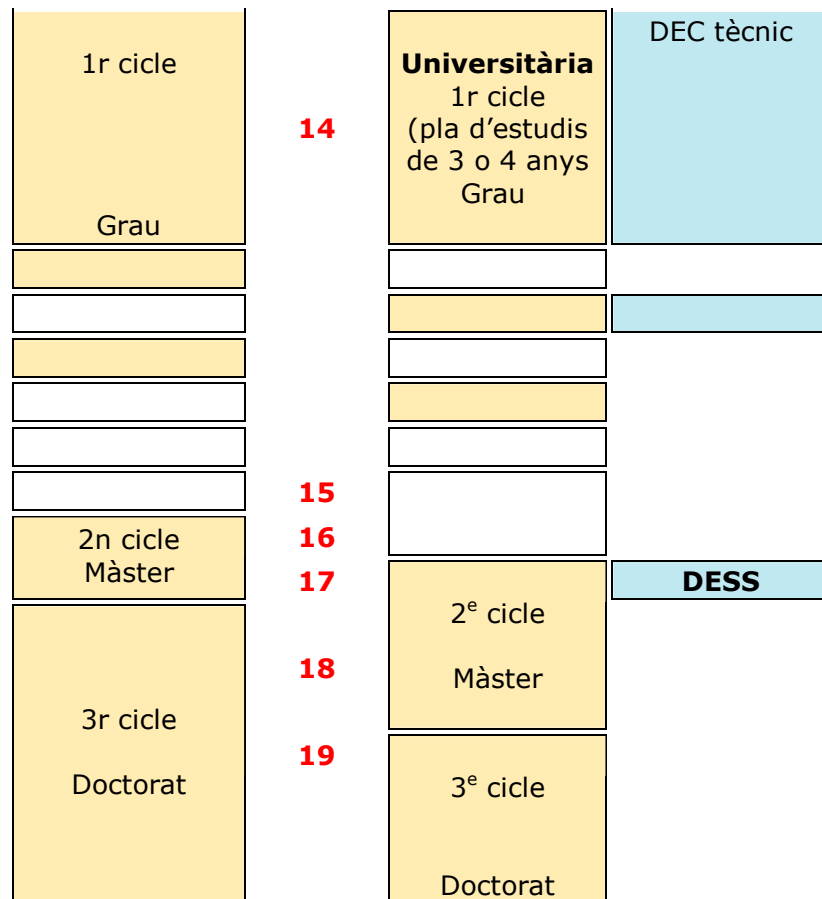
1r cicle

Grau

14

**Universitària**
1r cicle
(pla d'estudis de 3 o 4 anys
Grau

DEC tècnic

15

16

2n cicle
Màster

17

DESS

2$^{e}$ cicle

Màster

18

3r cicle

Doctorat

19

3$^{e}$ cicle

Doctorat